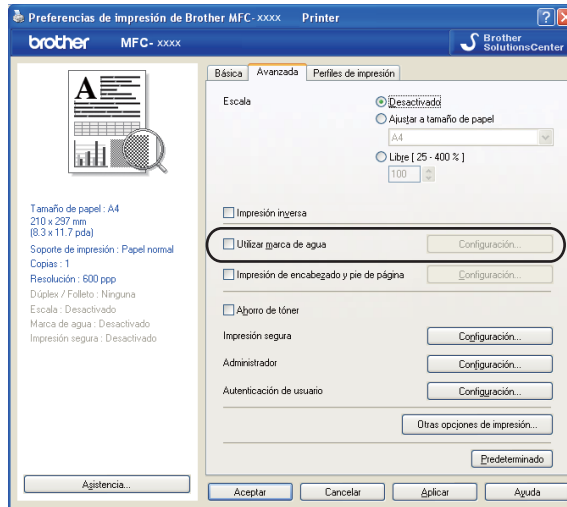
Preferencias de impresión de Brother MFC-XXXX Printer

brother MFC-XXXX

Brother SolutionsCenter

A

Tamaño de papel : A4
210 x 297 mm
(8.3 x 11.7 pda)
Soporte de impresión : Papel normal
Copias : 1
Resolución : 600 ppp
Dúplex / Folleto : Ninguna
Escala : Desactivado
Marca de agua : Desactivado
Impresión segura : Desactivado

Asistencia...

Básica | Avanzada | Perfiles de impresión

Escala
Desactivado
Ajustar a tamaño de papel
A4
Libre [ 25 - 400 % ]
100

Impresión inversa

Utilizar marca de agua
Configuración...

Impresión de encabezado y pie de página
Configuración...

Ahorro de tóner

Impresión segura
Configuración...

Administrador
Configuración...

Autenticación de usuario
Configuración...

Otras opciones de impresión...

Predeterminado

Aceptar | Cancelar | Aplicar | Ayuda